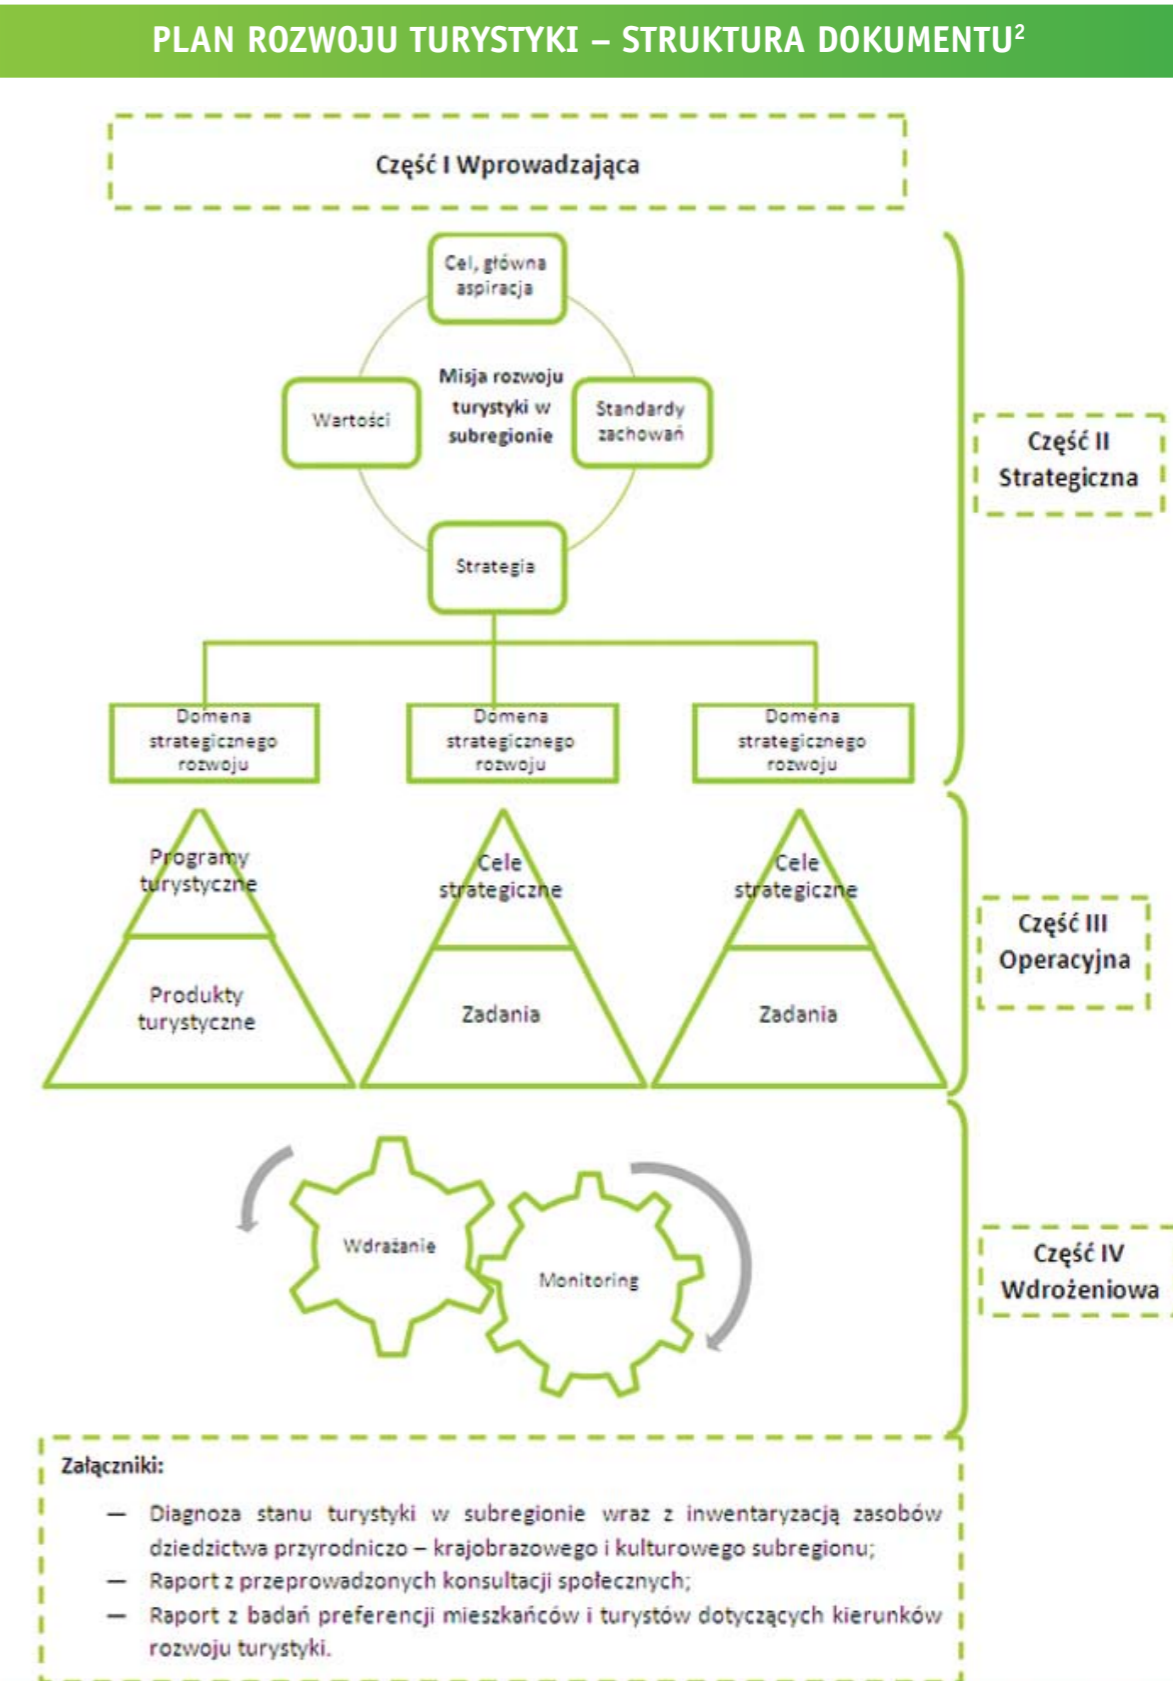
PLAN ROZWOJU TURYSTYKI – STRUKTURA DOKUMENTU$^2$

Część I Wprowadzająca

Cel, główna aspiracja

Wartości

Misja rozwoju turystyki w subregionie

Standardy zachowań

Strategia

Część II Strategiczna

Domena strategicznego rozwoju

Domena strategicznego rozwoju

Domena strategicznego rozwoju

Programy turystyczne

Produkty turystyczne

Cele strategiczne

Zadania

Cele strategiczne

Zadania

Część III Operacyjna

Wdrażanie

Monitoring

Część IV Wdrożeniowa

Załączniki:

– Diagnoza stanu turystyki w subregionie wraz z inwentaryzacją zasobów dziedzictwa przyrodniczo – krajobrazowego i kulturowego subregionu;
– Raport z przeprowadzonych konsultacji społecznych;
– Raport z badań preferencji mieszkańców i turystów dotyczących kierunków rozwoju turystyki.